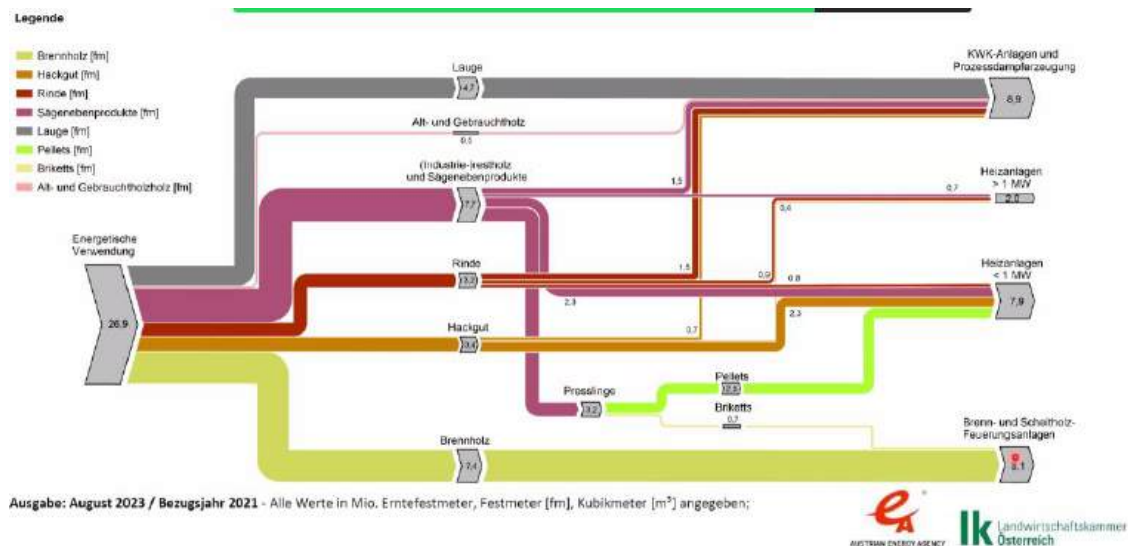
Legende

Brennholz [fm]
Hackgut [fm]
Rinde [fm]
Sägenebenprodukte [fm]
Lauge [fm]
Pellets [fm]
Briketts [fm]
Alt- und Gebrauchtholzholz [fm]

Lauge
4,7

KWK-Anlagen und Prozessdampferzeugung
8,9

Alt- und Gebrauchtholz
0,5

(Industrie-)restholz und Sägenebenprodukte
7,7

1,5

0,7

Heizanlagen > 1 MW
2,0

0,4

Energetische Verwendung
26,9

Rinde
3,2

1,5

0,9

0,8

Heizanlagen < 1 MW
7,9

2,3

2,3

Hackgut
3,4

0,7

Pellets
2,5

Presslinge
3,2

Briketts
0,7

Brenn- und Scheitholz-Feuerungsanlagen
8,1

Brennholz
7,4

Ausgabe: August 2023 / Bezugsjahr 2021 - Alle Werte in Mio. Erntefestmeter, Festmeter [fm], Kubikmeter [m³] angegeben;

AUSTRIAN ENERGY AGENCY

lk Landwirtschaftskammer Österreich